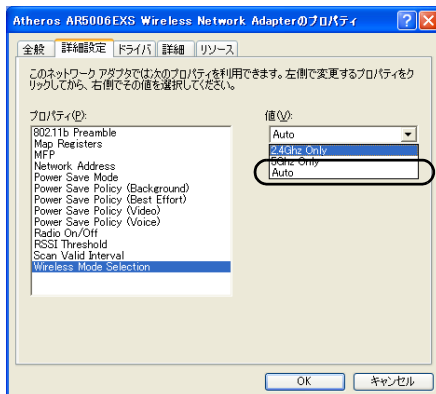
Atheros AR5006EXS Wireless Network Adapterのプロパティ

全般 | 詳細設定 | ドライバ | 詳細 | リソース

このネットワーク アダプタでは次のプロパティを利用できます。左側で変更するプロパティをクリックしてから、右側でその値を選択してください。

プロパティ(P):

802.11b Preamble
Map Registers
MFP
Network Address
Power Save Mode
Power Save Policy (Background)
Power Save Policy (Best Effort)
Power Save Policy (Video)
Power Save Policy (Voice)
Radio On/Off
RSSI Threshold
Scan Valid Interval
Wireless Mode Selection

値(V):

Auto

2.4Ghz Only
5Ghz Only
Auto

OK
キャンセル